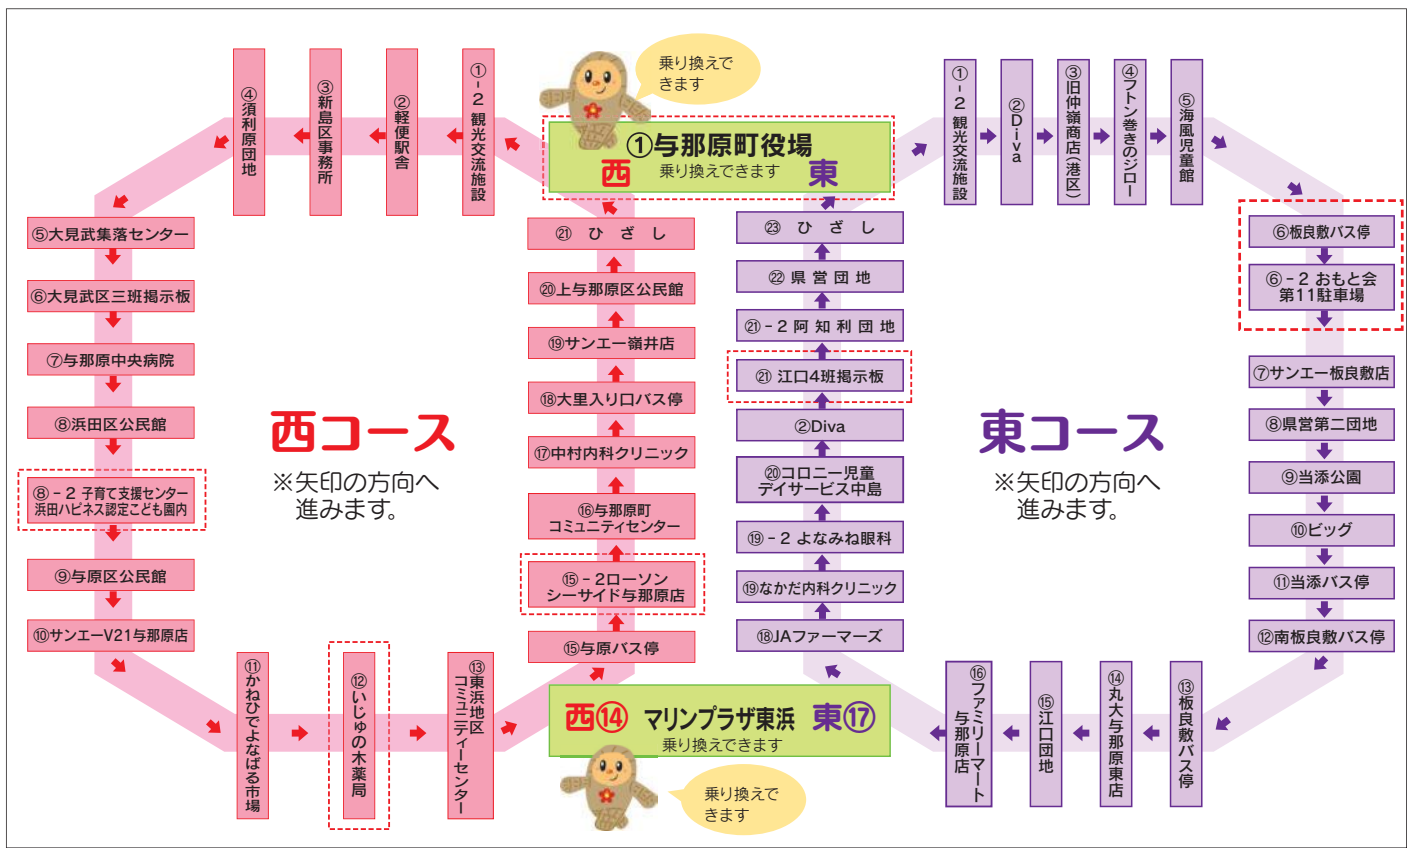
乗り換えできます

①与那原町役場
西　乗り換えできます　東

①-2観光交流施設
②軽便駅舎
③新島区事務所
④須利原団地
⑤大見武集落センター
⑥大見武区三班掲示板
⑦与那原中央病院
⑧浜田区公民館
⑧-2 子育て支援センター浜田ハピネス認定こども園内
⑨与原区公民館
⑩サンエーV21与那原店
⑪かねひでよなばる市場
⑫いじゅの木薬局
⑬東浜地区コミュニティーセンター

西コース
※矢印の方向へ進みます。

西⑭　マリンプラザ東浜　東⑰
乗り換えできます

乗り換えできます

⑮与原バス停
⑮-2ローソンシーサイド与那原店
⑯与那原町コミュニティセンター
⑰中村内科クリニック
⑱大里入り口バス停
⑲サンエー嶺井店
⑳上与那原区公民館
㉑ ひ ざ し

①-2観光交流施設
②Diva
③旧仲嶺商店(港区)
④フトン巻きのジロー
⑤海風児童館
⑥板良敷バス停
⑥-2 おもと会第11駐車場
⑦サンエー板良敷店
⑧県営第二団地
⑨当添公園
⑩ビッグ
⑪当添バス停
⑫南板良敷バス停
⑬板良敷バス停
⑭丸大与那原東店
⑮江口団地
⑯ファミリーマート与那原店

東コース
※矢印の方向へ進みます。

⑱JAファーマーズ
⑲なかだ内科クリニック
⑲-2 よなみね眼科
⑳コロニー児童デイサービス中島
②Diva
㉑ 江口4班掲示板
㉑-2 阿 知 利 団 地
㉒ 県 営 団 地
㉓ ひ ざ し